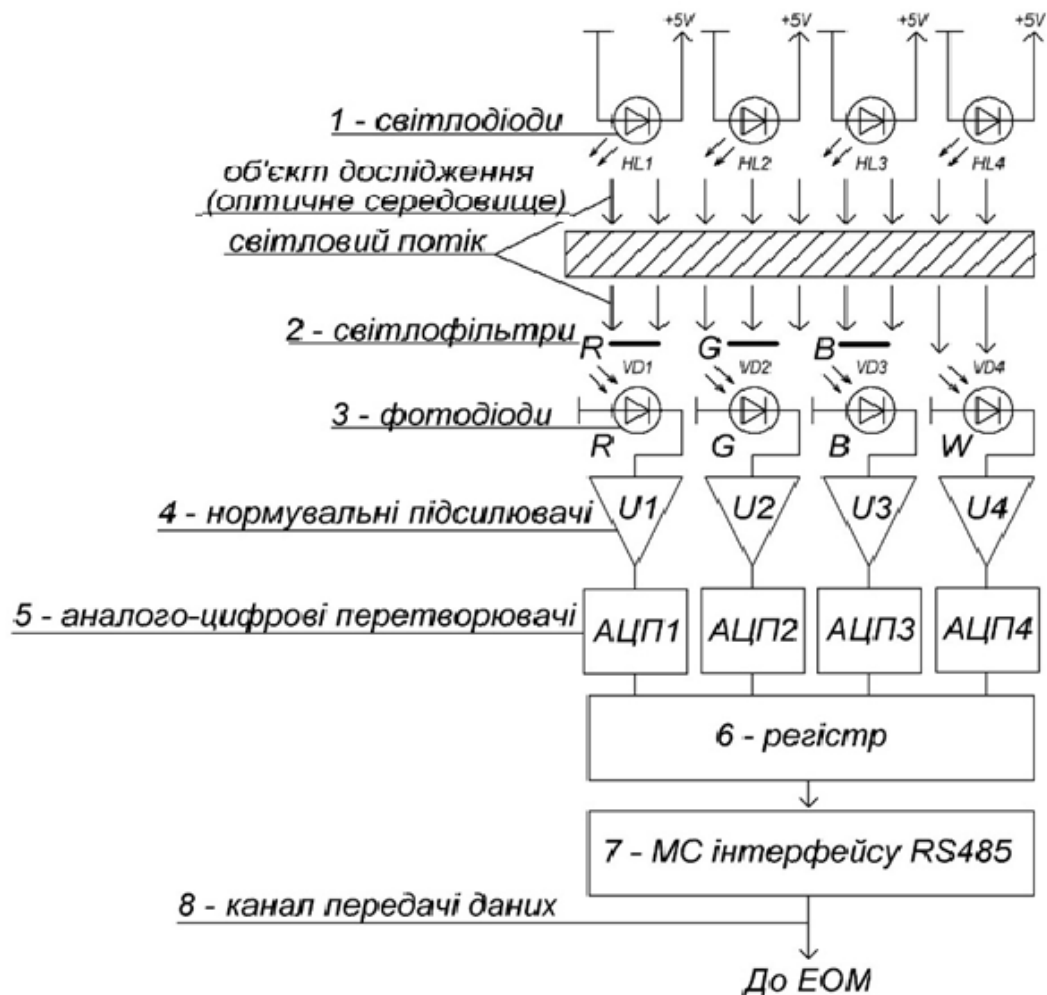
+5V
+5V
+5V
+5V

1 - світлодіоди

HL1
HL2
HL3
HL4

об'єкт дослідження
(оптичне середовище)

світловий потік

2 - світлофільтри

R
G
B

VD1
VD2
VD3
VD4

3 - фотодіоди

R
G
B
W

4 - нормувальні підсилювачі

U1
U2
U3
U4

5 - аналого-цифрові перетворювачі

АЦП1
АЦП2
АЦП3
АЦП4

6 - регістр

7 - МС інтерфейсу RS485

8 - канал передачі даних

До ЕОМ